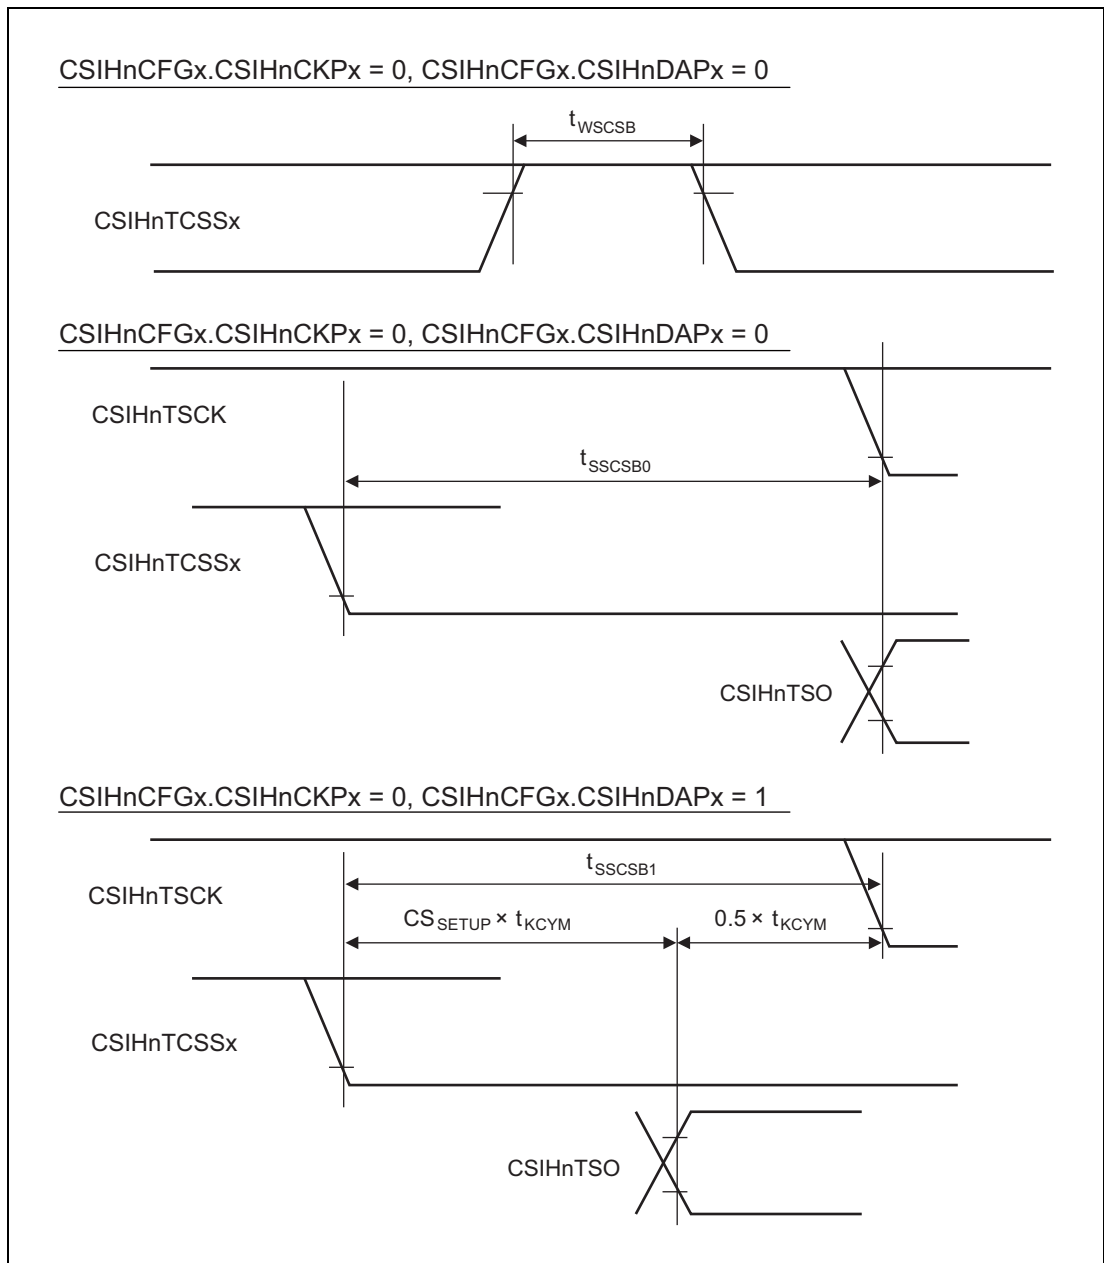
CSIHnCFGx.CSIHnCKPx = 0, CSIHnCFGx.CSIHnDAPx = 0

$t_{WSCSB}$

CSIHnTCSSx

CSIHnCFGx.CSIHnCKPx = 0, CSIHnCFGx.CSIHnDAPx = 0

CSIHnTSCK

$t_{SSCSB0}$

CSIHnTCSSx

CSIHnTSO

CSIHnCFGx.CSIHnCKPx = 0, CSIHnCFGx.CSIHnDAPx = 1

$t_{SSCSB1}$

CSIHnTSCK

$CS_{SETUP} \times t_{KCYM}$

$0.5 \times t_{KCYM}$

CSIHnTCSSx

CSIHnTSO